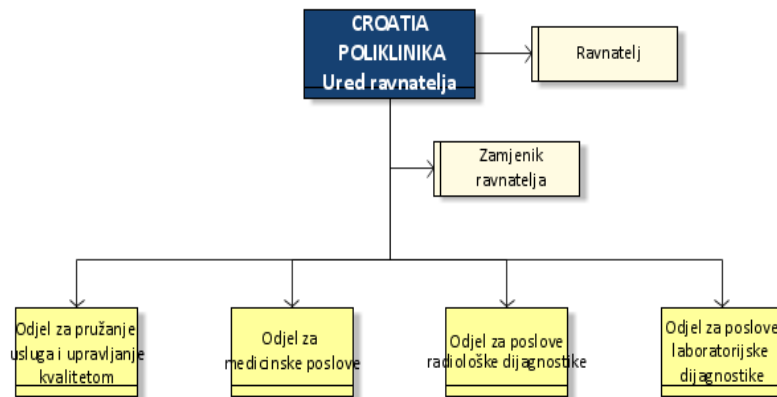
CROATIA POLIKLINIKA Ured ravnatelja

Ravnatelj

Zamjenik ravnatelja

Odjel za pružanje usluga i upravljanje kvalitetom

Odjel za medicinske poslove

Odjel za poslove radiološke dijagnostike

Odjel za poslove laboratorijske dijagnostike